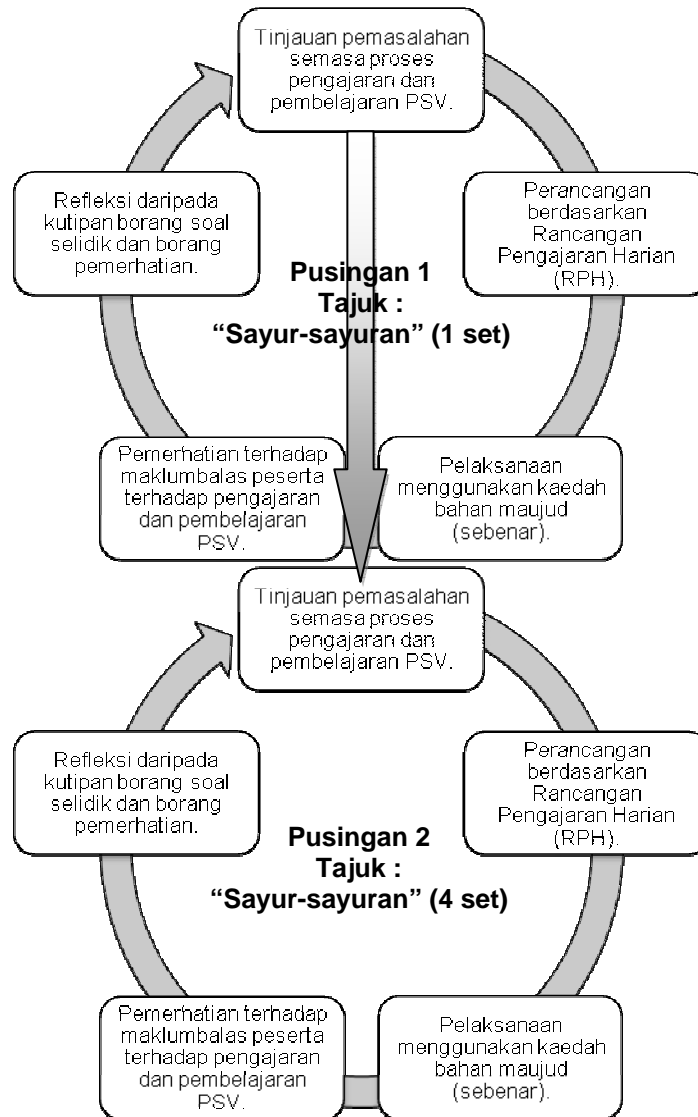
Tinjauan pemasalahan semasa proses pengajaran dan pembelajaran PSV.

Perancangan berdasarkan Rancangan Pengajaran Harian (RPH).

Pelaksanaan menggunakan kaedah bahan maujud (sebenar).

Pemerhatian terhadap maklumbalas peserta terhadap pengajaran dan pembelajaran PSV.

Refleksi daripada kutipan borang soal selidik dan borang pemerhatian.

Pusingan 1
Tajuk :
“Sayur-sayuran” (1 set)

Tinjauan pemasalahan semasa proses pengajaran dan pembelajaran PSV.

Perancangan berdasarkan Rancangan Pengajaran Harian (RPH).

Pelaksanaan menggunakan kaedah bahan maujud (sebenar).

Pemerhatian terhadap maklumbalas peserta terhadap pengajaran dan pembelajaran PSV.

Refleksi daripada kutipan borang soal selidik dan borang pemerhatian.

Pusingan 2
Tajuk :
“Sayur-sayuran” (4 set)